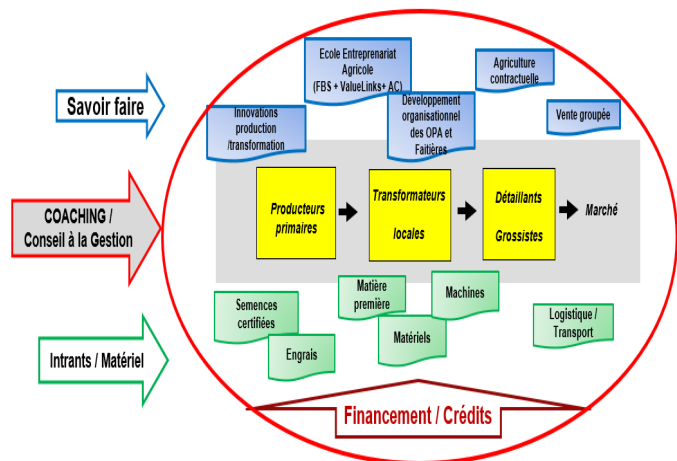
Savoir faire

COACHING / Conseil à la Gestion

Intrants / Matériel

Ecole Entreprenariat Agricole (FBS + ValueLinks+ AC)

Agriculture contractuelle

Innovations production /transformation

Développement organisationnel des OPA et Faîtières

Vente groupée

Producteurs primaires

Transformateurs locales

Détaillants Grossistes

Marché

Semences certifiées

Matière première

Machines

Engrais

Matériels

Logistique / Transport

Financement / Crédits